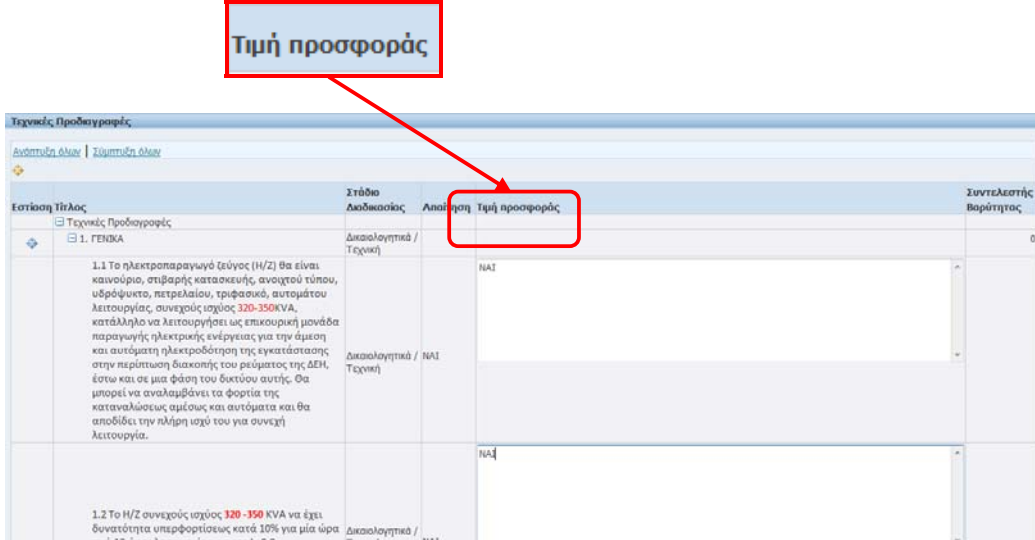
Τιμή προσφοράς

Τεχνικές Προδιαγραφές

Ανάπτυξη όλων | Σύμπτυξη όλων

| Εστίαση | Τίτλος | Στάδιο Διαδικασίας | Απαίτηση | Τιμή προσφοράς | Συντελεστής Βαρύτητας |
|---|---|---|---|---|---|
| | ⊟ Τεχνικές Προδιαγραφές | | | | |
| | ⊟ 1. ΓΕΝΙΚΑ | Δικαιολογητικά / Τεχνική | | | 0 |
| | 1.1 Το ηλεκτροπαραγωγό ζεύγος (Η/Ζ) θα είναι καινούριο, στιβαρής κατασκευής, ανοιχτού τύπου, υδρόψυκτο, πετρελαίου, τριφασικό, αυτομάτου λειτουργίας, συνεχούς ισχύος 320-350KVA, κατάλληλο να λειτουργήσει ως επικουρική μονάδα παραγωγής ηλεκτρικής ενέργειας για την άμεση και αυτόματη ηλεκτροδότηση της εγκατάστασης στην περίπτωση διακοπής του ρεύματος της ΔΕΗ, έστω και σε μια φάση του δικτύου αυτής. Θα μπορεί να αναλαμβάνει τα φορτία της καταναλώσεως αμέσως και αυτόματα και θα αποδίδει την πλήρη ισχύ του για συνεχή λειτουργία. | Δικαιολογητικά / Τεχνική | ΝΑΙ | ΝΑΙ | |
| | 1.2 Το Η/Ζ συνεχούς ισχύος 320 -350 KVA να έχει δυνατότητα υπερφορτίσεως κατά 10% για μία ώρα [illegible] | Δικαιολογητικά / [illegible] | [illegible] | ΝΑΙ | |